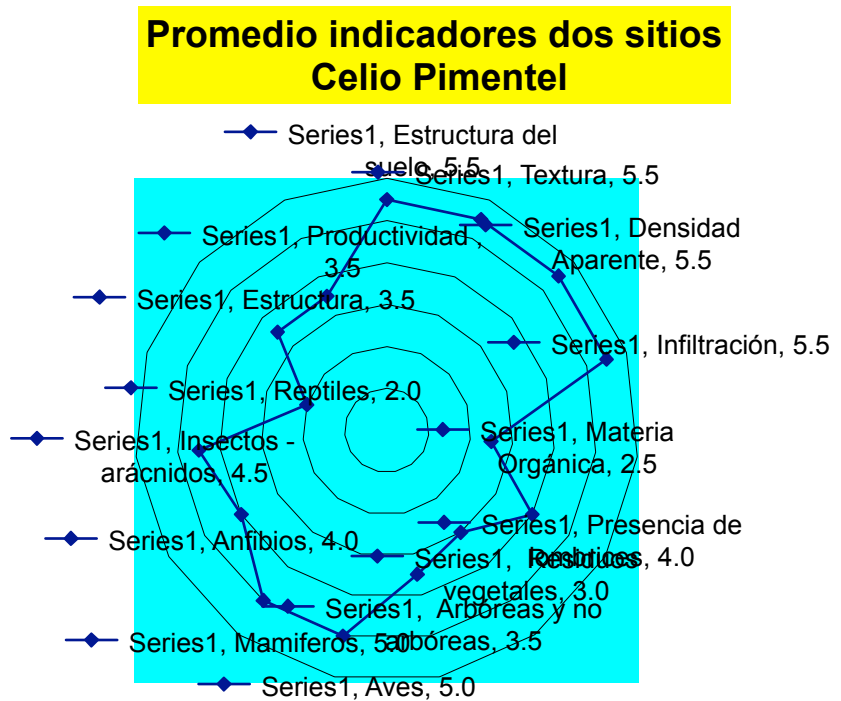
Promedio indicadores dos sitios Celio Pimentel

Series1, Estructura del suelo, 5.5

Series1, Textura, 5.5

Series1, Densidad Aparente, 5.5

Series1, Productividad , 3.5

Series1, Estructura, 3.5

Series1, Infiltración, 5.5

Series1, Reptiles, 2.0

Series1, Insectos - arácnidos, 4.5

Series1, Materia Orgánica, 2.5

Series1, Presencia de raíces, 4.0

Series1, Anfibios, 4.0

Series1, Residuos vegetales, 3.0

Series1, Arbóreas y no arbóreas, 3.5

Series1, Mamiferos, 5.0

Series1, Aves, 5.0